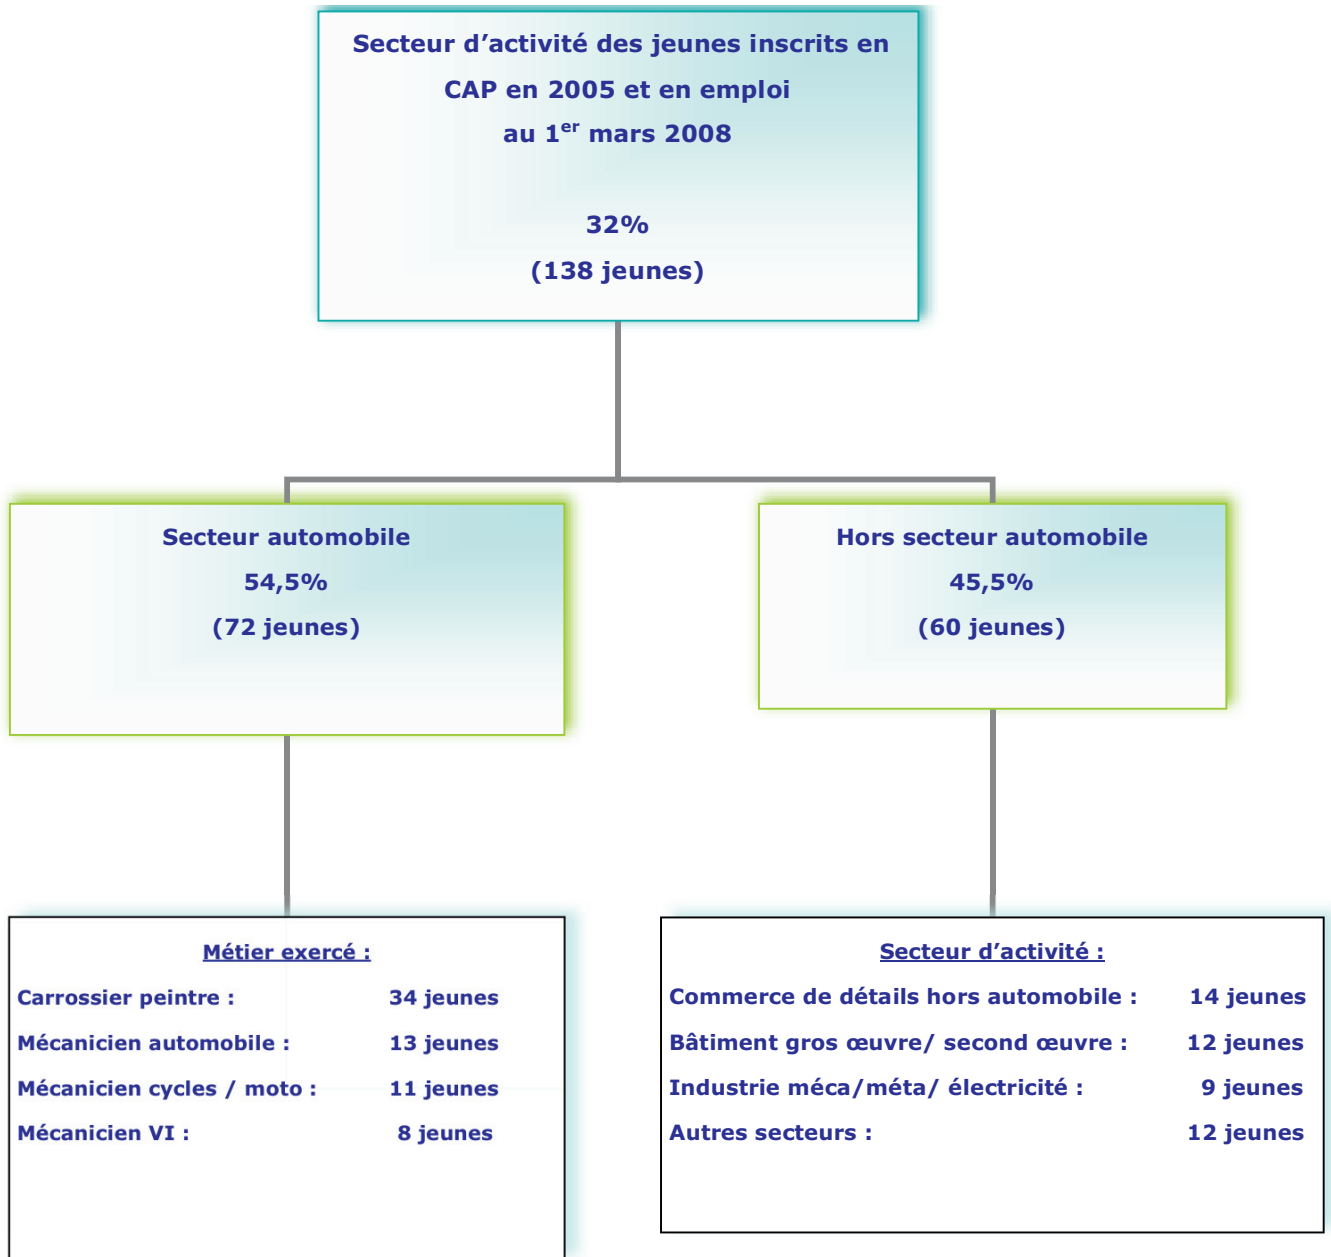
Secteur d'activité des jeunes inscrits en CAP en 2005 et en emploi au 1$^{er}$ mars 2008

32%
(138 jeunes)

Secteur automobile
54,5%
(72 jeunes)

Hors secteur automobile
45,5%
(60 jeunes)

Métier exercé :

Carrossier peintre : 34 jeunes
Mécanicien automobile : 13 jeunes
Mécanicien cycles / moto : 11 jeunes
Mécanicien VI : 8 jeunes

Secteur d'activité :

Commerce de détails hors automobile : 14 jeunes
Bâtiment gros œuvre/ second œuvre : 12 jeunes
Industrie méca/méta/ électricité : 9 jeunes
Autres secteurs : 12 jeunes